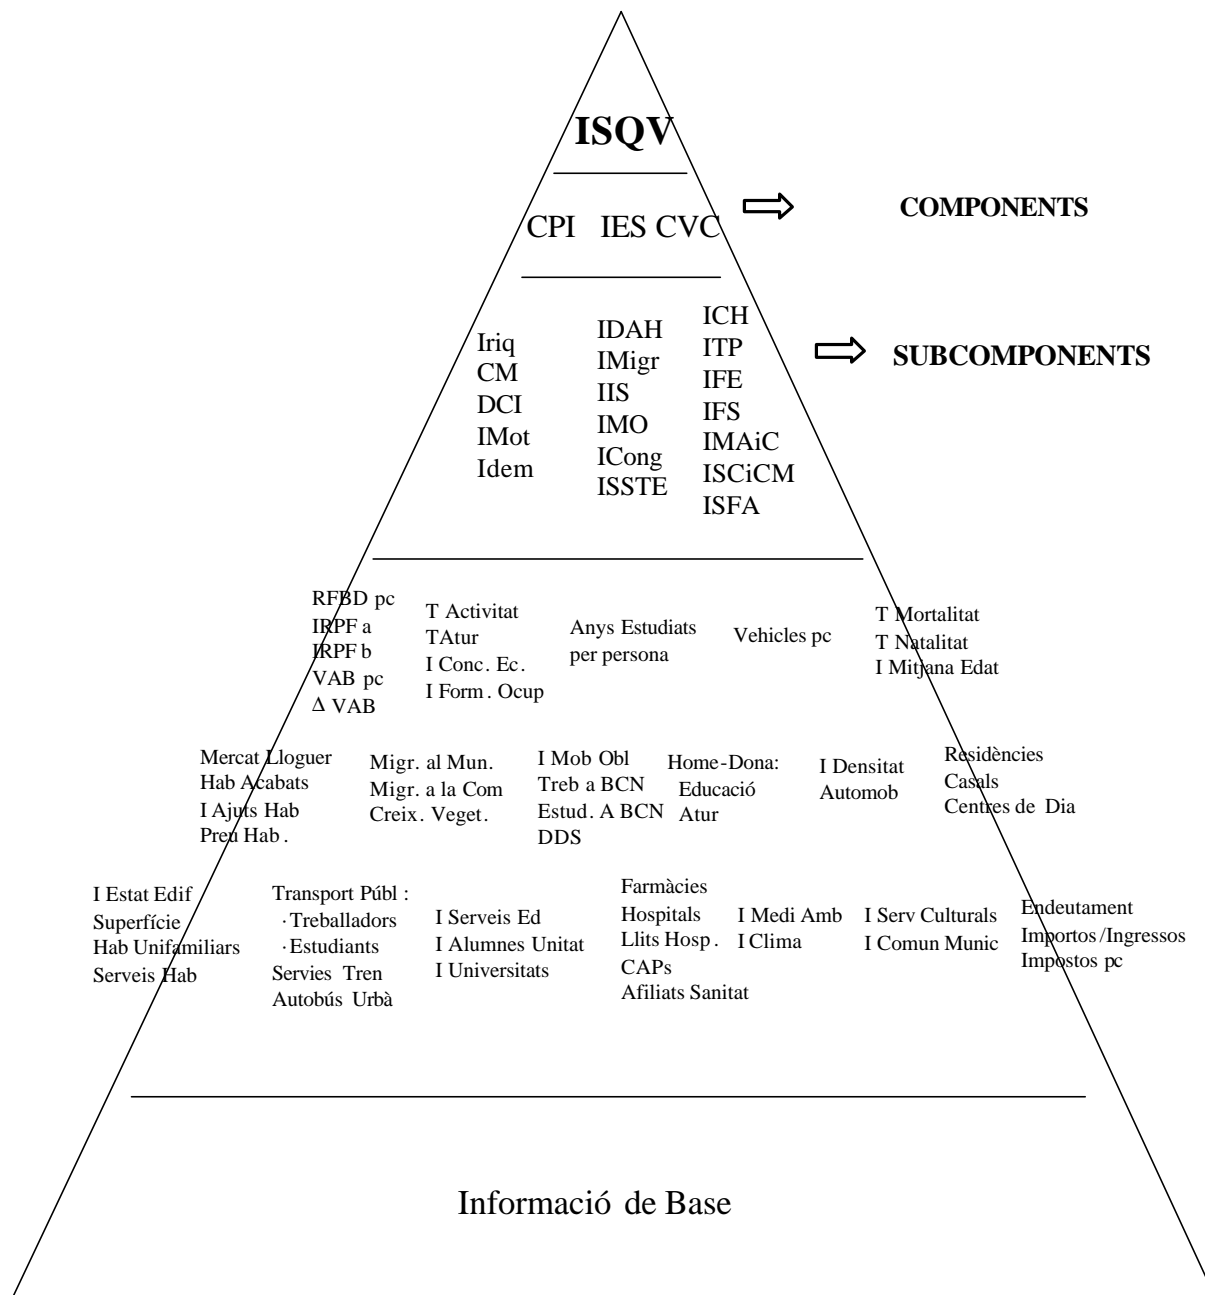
ISQV

CPI IES CVC

COMPONENTS

Iriq
CM
DCI
IMot
Idem

IDAH
IMigr
IIS
IMO
ICong
ISSTE

ICH
ITP
IFE
IFS
IMAiC
ISCiCM
ISFA

SUBCOMPONENTS

RFBD pc
IRPF a
IRPF b
VAB pc
$\Delta$ VAB

T Activitat
TAtur
I Conc. Ec.
I Form. Ocup

Anys Estudiats per persona

Vehicles pc

T Mortalitat
T Natalitat
I Mitjana Edat

Mercat Lloguer
Hab Acabats
I Ajuts Hab
Preu Hab.

Migr. al Mun.
Migr. a la Com
Creix. Veget.

I Mob Obl
Treb a BCN
Estud. A BCN
DDS

Home-Dona:
Educació
Atur

I Densitat
Automob

Residències
Casals
Centres de Dia

I Estat Edif
Superfície
Hab Unifamiliars
Serveis Hab

Transport Públ:
· Treballadors
· Estudiants
Servies Tren
Autobús Urbà

I Serveis Ed
I Alumnes Unitat
I Universitats

Farmàcies
Hospitals
Llits Hosp.
CAPs
Afiliats Sanitat

I Medi Amb
I Clima

I Serv Culturals
I Comun Munic

Endeutament
Importos/Ingressos
Impostos pc

Informació de Base